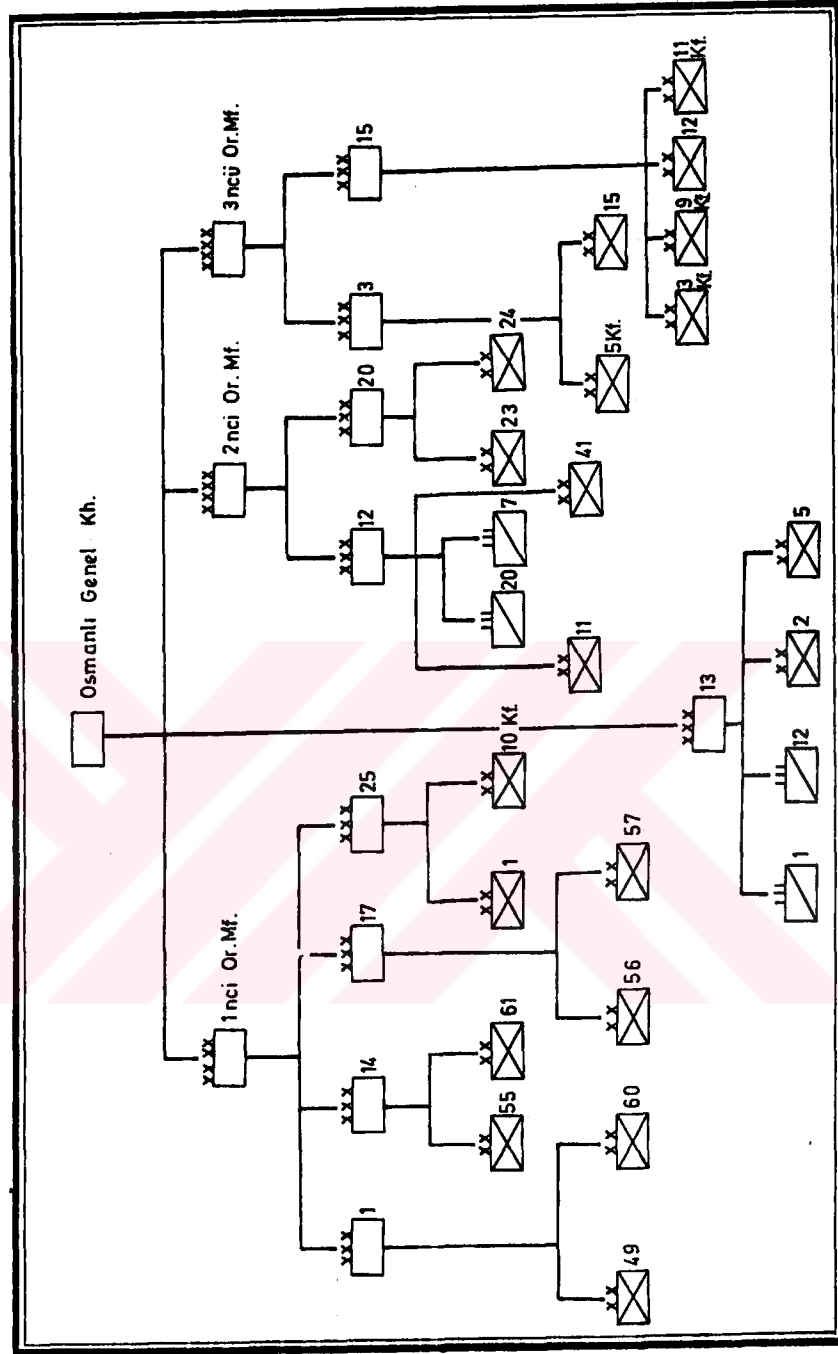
Osmanlı Genel Kh.

XXXX 1nci Or. Mf.
XXX 1
XX 49
XX 60
XXX 14
XX 55
XX 61
XXX 17
XX 56
XX 57
XXX 25
XX 1
XX 10 Kf.

XXX 13
III 1
III 12
XX 2
XX 5

XXXX 2nci Or. Mf.
XXX 12
XX 11
III 20
III 7
XX 41
XXX 20
XX 23
XX 24

XXXX 3ncü Or. Mf.
XXX 3
XX 5Kf.
XX 15
XXX 15
XX 13 Kf.
XX 9 Kf.
XX 12
XX 11 Kf.